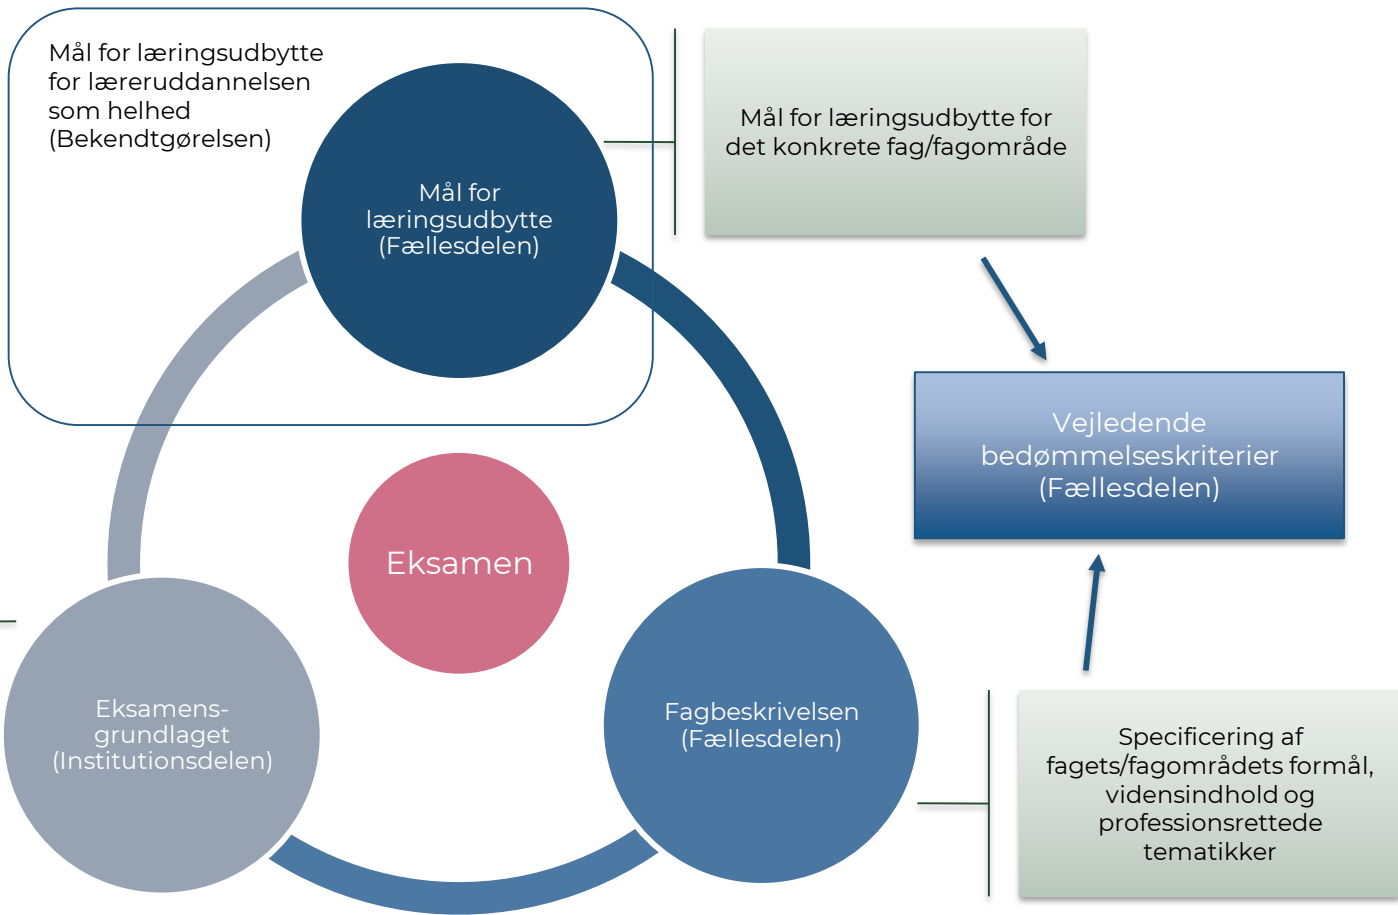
Mål for læringsudbytte for læreruddannelsen som helhed (Bekendtgørelsen)

Mål for læringsudbytte (Fællesdelen)

Mål for læringsudbytte for det konkrete fag/fagområde

Vejledende bedømmelseskriterier (Fællesdelen)

Eksamen

Eksamens-grundlaget (Institutionsdelen)

Fagbeskrivelsen (Fællesdelen)

Specificering af fagets/fagområdets formål, vidensindhold og professionsrettede tematikker